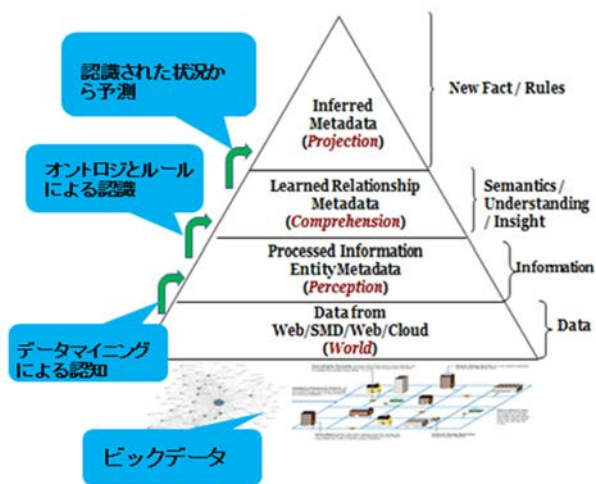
認識された状況から予測

オントロジとルールによる認識

データマイニングによる認知

ビックデータ

Inferred Metadata (Projection)

Learned Relationship Metadata (Comprehension)

Processed Information EntityMetadata (Perception)

Data from Web/SMD/Web/Cloud (World)

New Fact / Rules

Semantics / Understanding / Insight

Information

Data